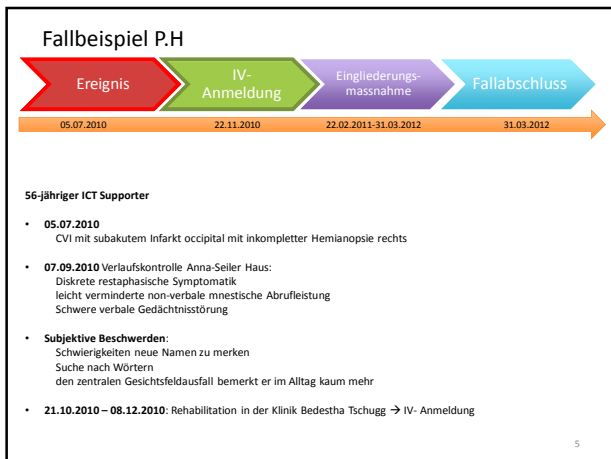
Fallbeispiel P.H

Ereignis

IV-Anmeldung

Eingliederungsmassnahme

Fallabschluss

05.07.2010

22.11.2010

22.02.2011-31.03.2012

31.03.2012

**56-jähriger ICT Supporter**

• **05.07.2010**
CVI mit subakutem Infarkt occipital mit inkompletter Hemianopsie rechts

• **07.09.2010** Verlaufskontrolle Anna-Seiler Haus:
Diskrete restaphasische Symptomatik
leicht verminderte non-verbale mnestische Abrufleistung
Schwere verbale Gedächtnisstörung

• **Subjektive Beschwerden**:
Schwierigkeiten neue Namen zu merken
Suche nach Wörtern
den zentralen Gesichtsfeldausfall bemerkt er im Alltag kaum mehr

• **21.10.2010 – 08.12.2010**: Rehabilitation in der Klinik Bedestha Tschugg → IV- Anmeldung

5